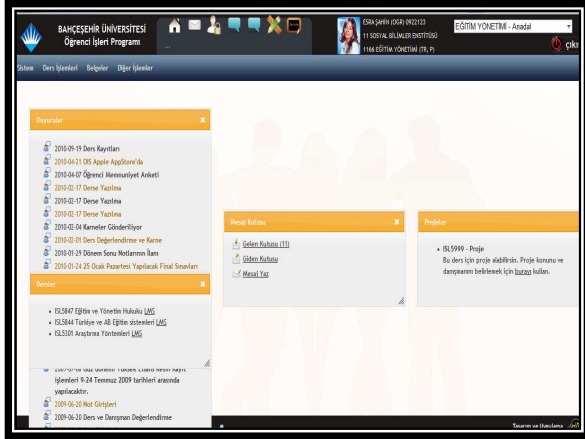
BAHÇEŞEHİR ÜNİVERSİTESİ
Öğrenci İşleri Programı

ESRA ŞAHİN (OGR) 0922123
11 SOSYAL BİLİMLER ENSTİTÜSÜ
1166 EĞİTİM YÖNETİMİ (TR, P)

EĞİTİM YÖNETİMİ - Anadal

Çıkış

Sistem Ders İşlemleri Belgeler Diğer İşlemler

Duyurular

2010-09-19 Ders Kayıtları
2010-04-21 OIS Apple AppStore'da
2010-04-07 Öğrenci Memnuniyet Anketi
2010-02-17 Derse Yazılma
2010-02-17 Derse Yazılma
2010-02-17 Derse Yazılma
2010-02-04 Karneler Gönderiliyor
2010-02-01 Ders Değerlendirme ve Karne
2010-01-29 Dönem Sonu Notlarının İlanı
2010-01-24 25 Ocak Pazartesi Yapılacak Final Sınavları

Dersler

• ISL5847 Eğitim ve Yönetim Hukuku LMS
• ISL5844 Türkiye ve AB Eğitim sistemleri LMS
• ISL5301 Araştırma Yöntemleri LMS

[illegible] Güz dönemi Yüksek Lisans Kesin Kayıt işlemleri 9-24 Temmuz 2009 tarihleri arasında yapılacaktır.
2009-06-20 Not Girişleri
2009-06-20 Ders ve Danışman Değerlendirme

Mesaj Kutusu

Gelen Kutusu (11)
Giden Kutusu
Mesaj Yaz

Projeler

• ISL5999 - Proje
Bu ders için proje alabilirsin. Proje konunu ve danışmanını belirlemek için burayı kullan.

Tasarım ve Uygulama